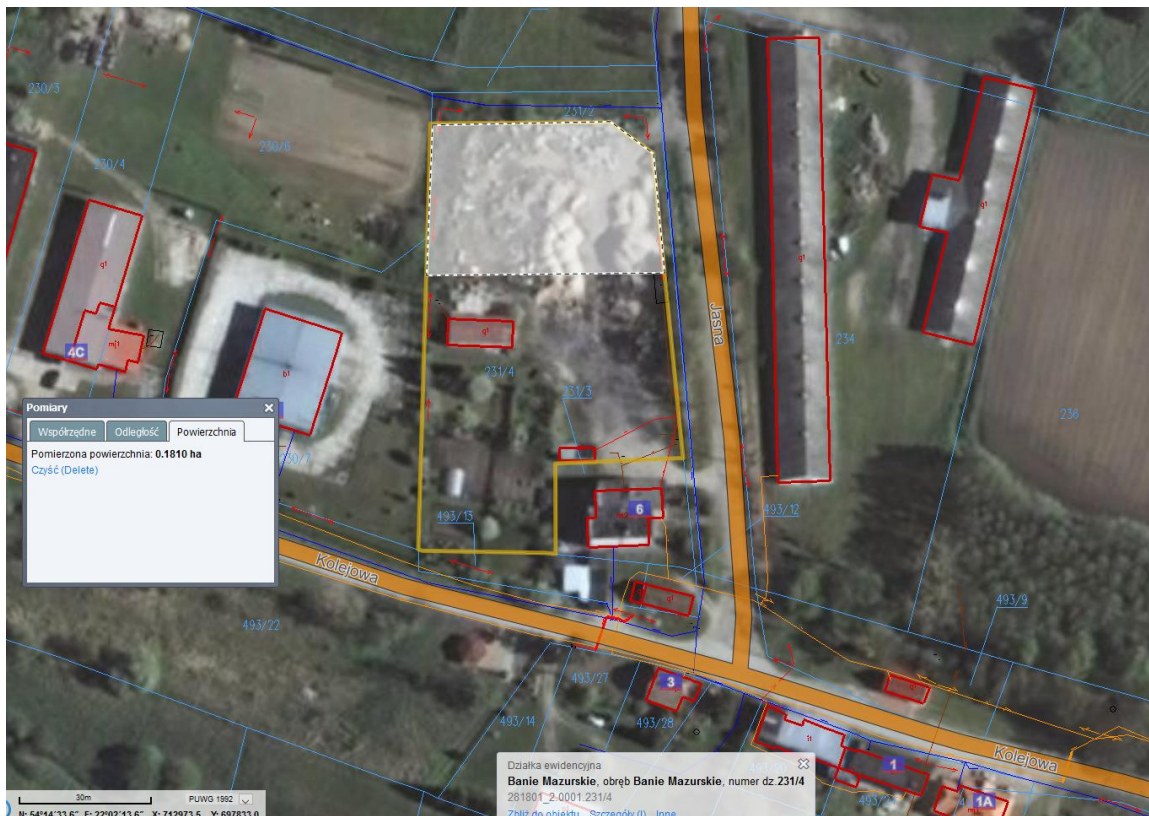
230/3
230/4
230/6
231/2
4C
mj1
g1
b1
g1
231/4
231/3
230/7
493/13
6
Jasna
g1
234
g1
236
493/12
Kolejowa
493/22
493/9
493/27
3
493/14
493/28
Kolejowa
1
1A
493/

Pomiary
Współrzędne
Odległość
Powierzchnia
Pomierzona powierzchnia: **0.1810 ha**
Czyść (Delete)

Działka ewidencyjna
**Banie Mazurskie**, obręb **Banie Mazurskie**, numer dz.**231/4**
281801_2.0001.231/4
Zbliż do obiektu Szczegóły (I) Inne

30m
PUWG 1992
N: 54°14'33.6" E: 22°02'13.6" X: 712973.5 Y: 697833.0